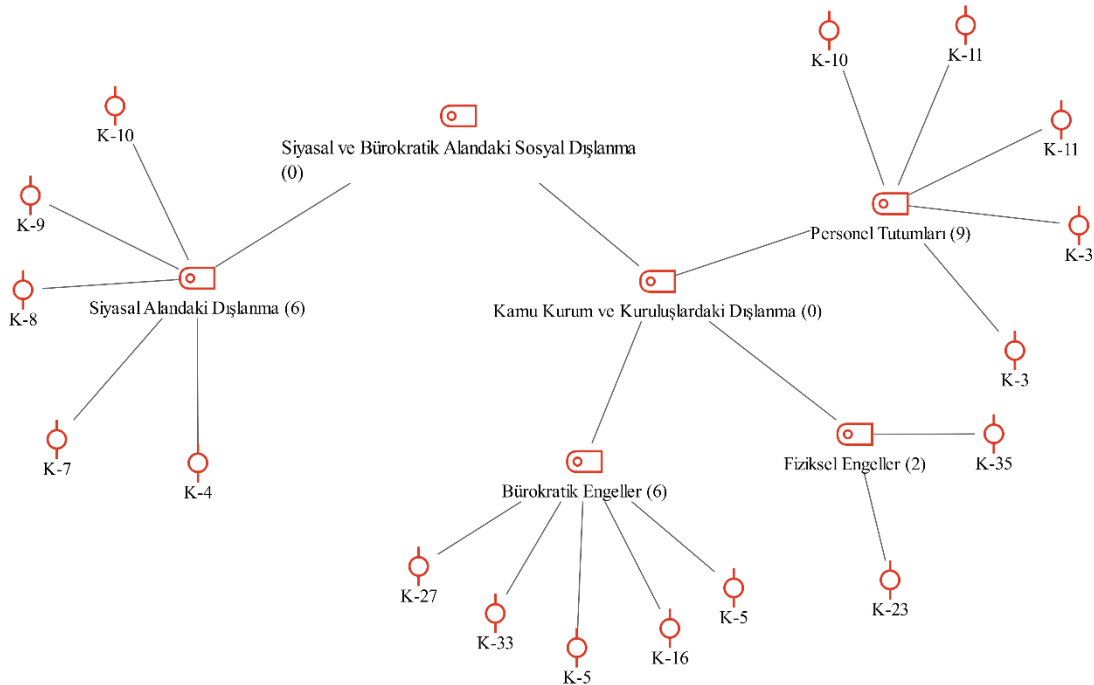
K-10

K-11

K-10

K-11

Siyasal ve Bürokratik Alandaki Sosyal Dışlanma (0)

K-9

K-3

Personel Tutumları (9)

K-8

Siyasal Alandaki Dışlanma (6)

Kamu Kurum ve Kuruluşlardaki Dışlanma (0)

K-3

K-7

K-4

Fiziksel Engeller (2)

K-35

Bürokratik Engeller (6)

K-27

K-5

K-23

K-33

K-16

K-5